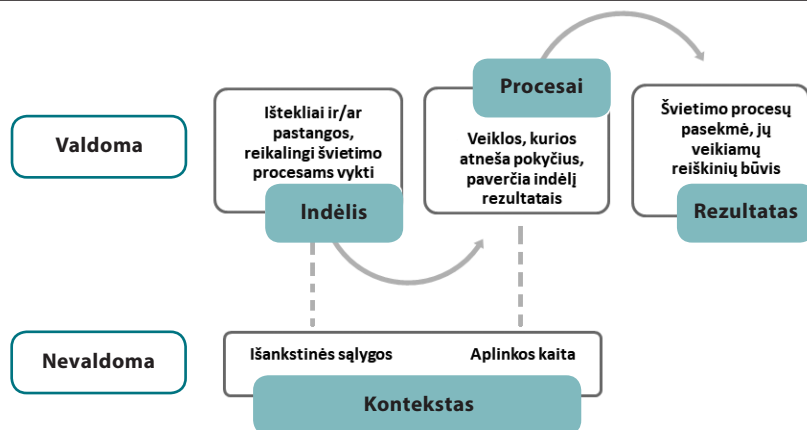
Valdoma

Ištekliai ir/ar pastangos, reikalingi švietimo procesams vykti

Indėlis

Procesai

Veiklos, kurios atneša pokyčius, paverčia indėlį rezultatais

Švietimo procesų pasekmė, jų veikiamų reiškinių būvis

Rezultatas

Nevaldoma

Išankstinės sąlygos

Aplinkos kaita

Kontekstas